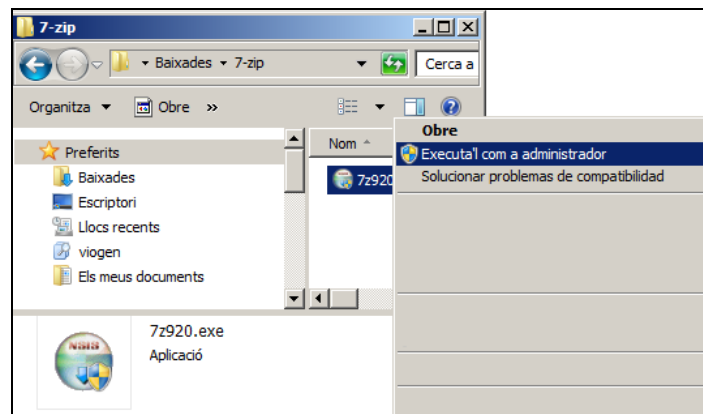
7-zip

Baixades ▸ 7-zip

Cerca a

Organitza ▾ Obre »

Preferits
Baixades
Escriptori
Llocs recents
viogen
Els meus documents

Nom

7z920

Obre
Executa'l com a administrador
Solucionar problemes de compatibilitat

7z920.exe
Aplicació